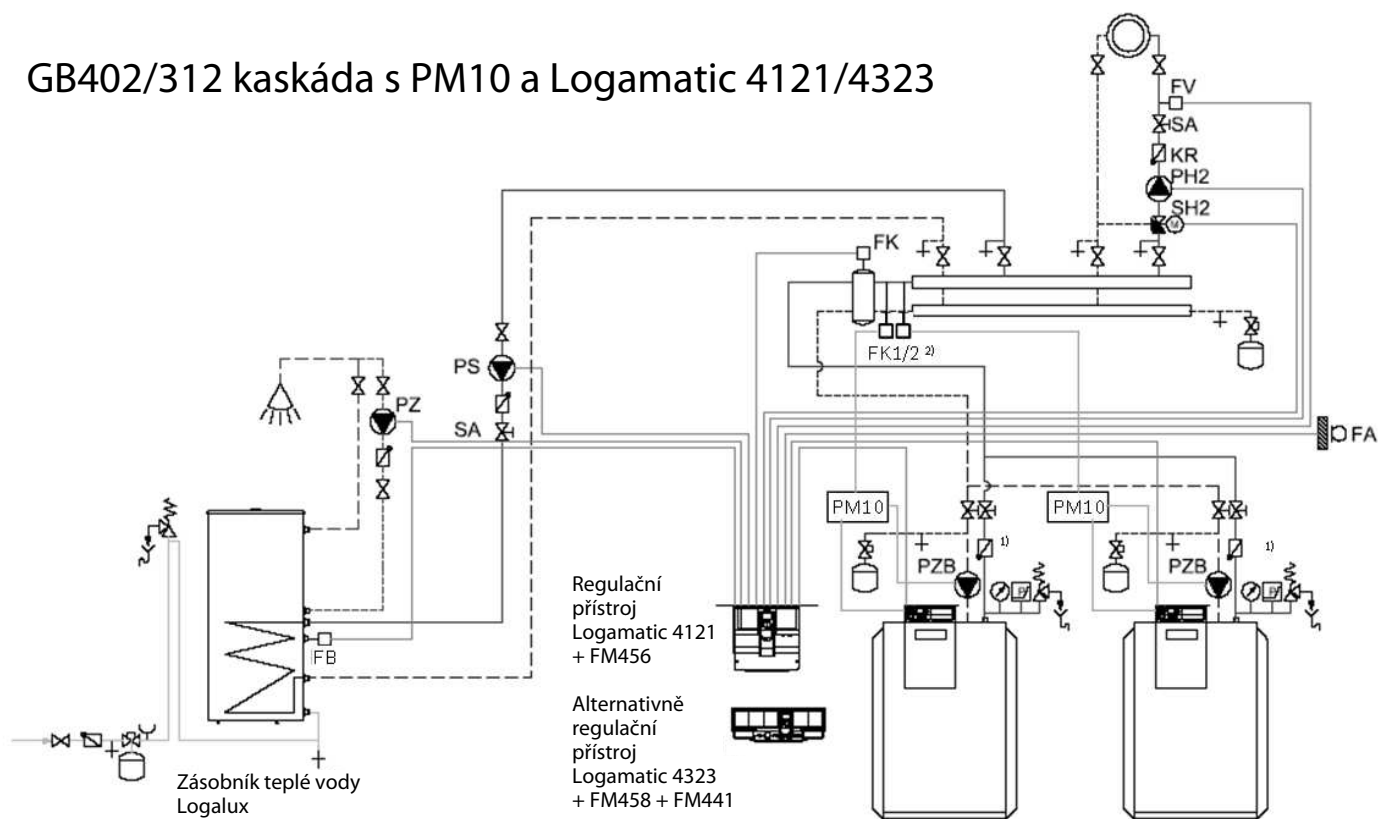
GB402/312 kaskáda s PM10 a Logamatic 4121/4323

FV
SA
KR
PH2
SH2
FK
FK1/2 2)
PS
PZ
SA
FA
PM10
PM10
1)
1)
PZB
PZB
FB

Regulační přístroj Logamatic 4121 + FM456

Alternativně regulační přístroj Logamatic 4323 + FM458 + FM441

Zásobník teplé vody Logalux